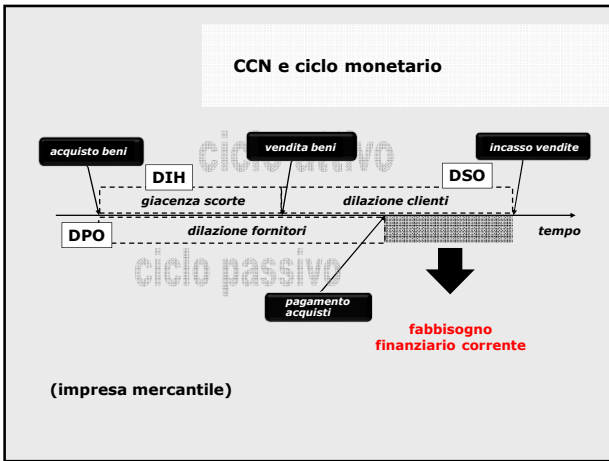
CCN e ciclo monetario

acquisto beni

ciclo attivo

vendita beni

incasso vendite

DIH

DSO

giacenza scorte

dilazione clienti

DPO

dilazione fornitori

tempo

ciclo passivo

pagamento acquisti

fabbisogno finanziario corrente

(impresa mercantile)